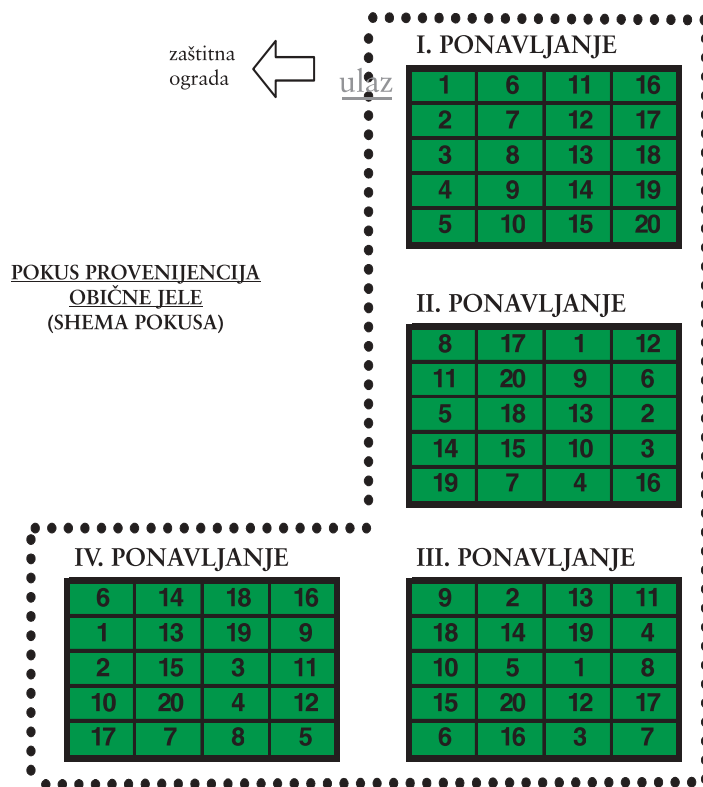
zaštitna ograda

ulaz

I. PONAVLJANJE

| 1 | 6 | 11 | 16 |
|---|---|---|---|
| 2 | 7 | 12 | 17 |
| 3 | 8 | 13 | 18 |
| 4 | 9 | 14 | 19 |
| 5 | 10 | 15 | 20 |

POKUS PROVENIJENCIJA OBIČNE JELE (SHEMA POKUSA)

II. PONAVLJANJE

| 8 | 17 | 1 | 12 |
|---|---|---|---|
| 11 | 20 | 9 | 6 |
| 5 | 18 | 13 | 2 |
| 14 | 15 | 10 | 3 |
| 19 | 7 | 4 | 16 |

IV. PONAVLJANJE

| 6 | 14 | 18 | 16 |
|---|---|---|---|
| 1 | 13 | 19 | 9 |
| 2 | 15 | 3 | 11 |
| 10 | 20 | 4 | 12 |
| 17 | 7 | 8 | 5 |

III. PONAVLJANJE

| 9 | 2 | 13 | 11 |
|---|---|---|---|
| 18 | 14 | 19 | 4 |
| 10 | 5 | 1 | 8 |
| 15 | 20 | 12 | 17 |
| 6 | 16 | 3 | 7 |